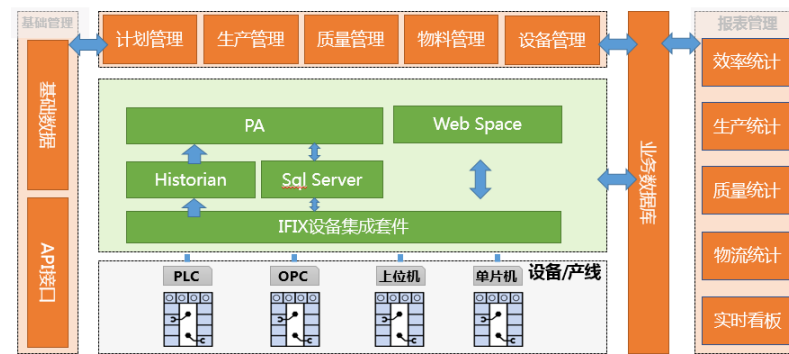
基础管理

基础数据

API接口

计划管理
生产管理
质量管理
物料管理
设备管理

PA
Web Space
Historian
Sql Server
IFIX设备集成套件

PLC
OPC
上位机
单片机
设备/产线

业务数据库

报表管理

效率统计
生产统计
质量统计
物流统计
实时看板